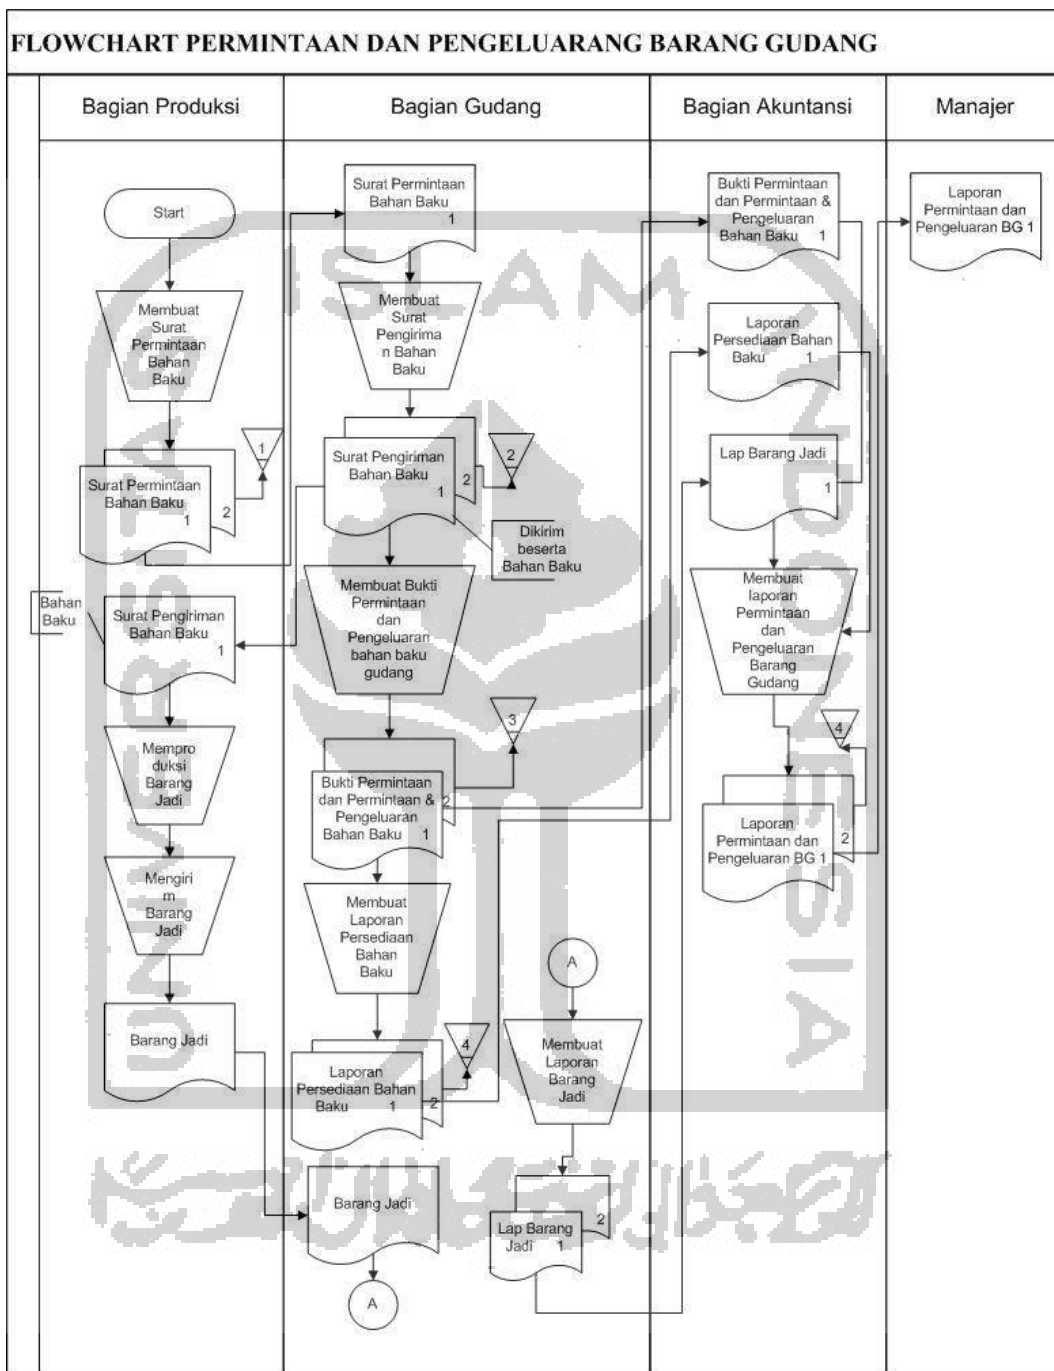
FLOWCHART PERMINTAAN DAN PENGELUARANG BARANG GUDANG

| Bagian Produksi | Bagian Gudang | Bagian Akuntansi | Manajer |
|---|---|---|---|

Start

Membuat Surat Permintaan Bahan Baku

Surat Permintaan Bahan Baku 1 2

1

Bahan Baku

Surat Pengiriman Bahan Baku 1

Mempro duksi Barang Jadi

Mengiri m Barang Jadi

Barang Jadi

Surat Permintaan Bahan Baku 1

Membuat Surat Pengirima n Bahan Baku

Surat Pengiriman Bahan Baku 1 2

2

Dikirim beserta Bahan Baku

Membuat Bukti Permintaan dan Pengeluaran bahan baku gudang

3

Bukti Permintaan dan Permintaan & Pengeluaran Bahan Baku 1 2

Membuat Laporan Persediaan Bahan Baku

4

Laporan Persediaan Bahan Baku 1 2

A

Membuat Laporan Barang Jadi

Lap Barang Jadi 1 2

Barang Jadi

A

Bukti Permintaan dan Permintaan & Pengeluaran Bahan Baku 1

Laporan Persediaan Bahan Baku 1

Lap Barang Jadi 1

Membuat laporan Permintaan dan Pengeluaran Barang Gudang

4

Laporan Permintaan dan Pengeluaran BG 1 2

Laporan Permintaan dan Pengeluaran BG 1